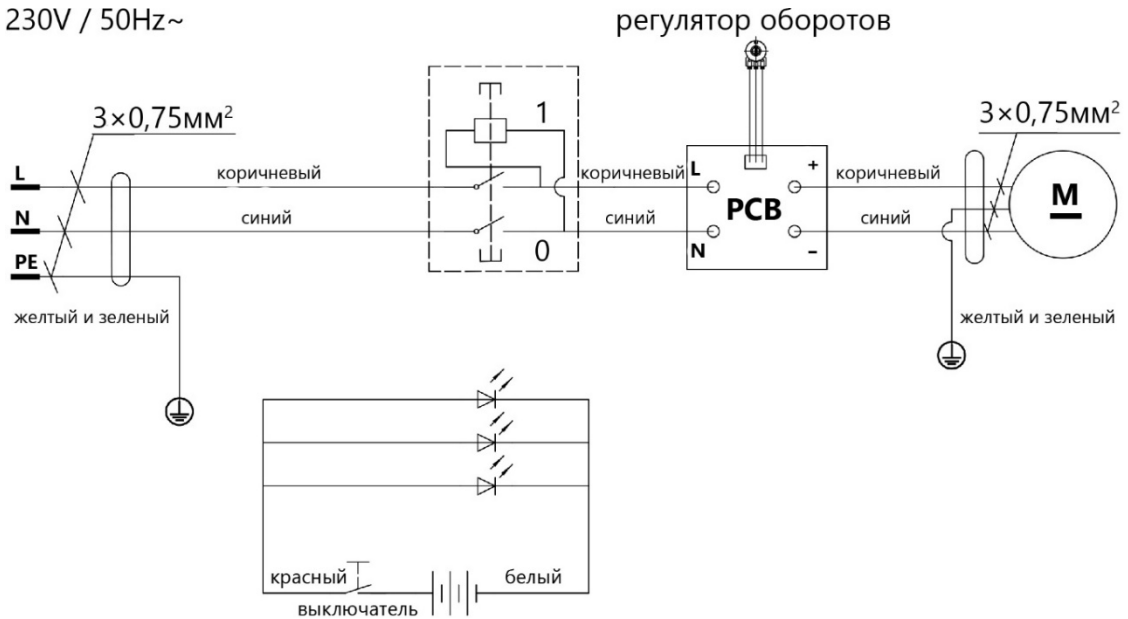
230V / 50Hz~

регулятор оборотов

3×0,75мм$^2$

L
N
PE

коричневый
синий

желтый и зеленый

1
0

коричневый
синий

L
N
PCB
+
-

коричневый
синий

3×0,75мм$^2$

M

желтый и зеленый

красный
выключатель
белый